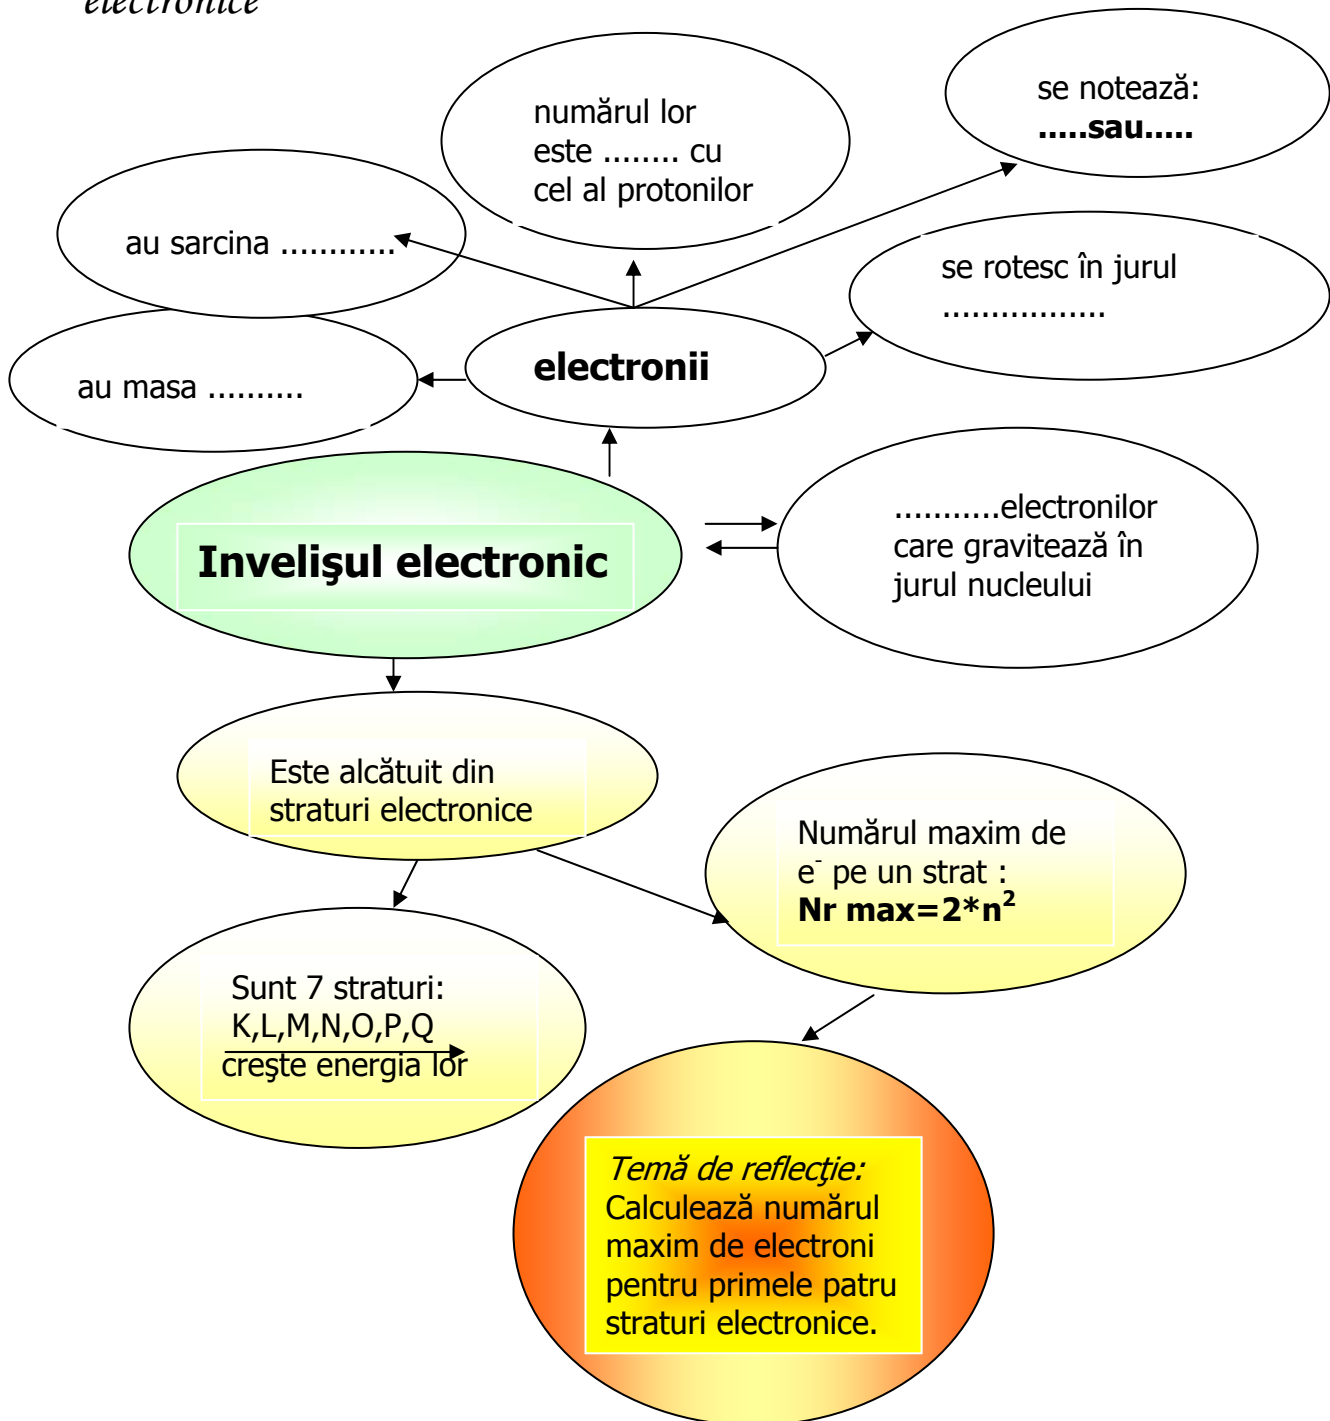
electronice

numărul lor este ........ cu cel al protonilor

se notează: .....sau.....

au sarcina ...........

se rotesc în jurul ................

au masa ..........

electronii

Invelişul electronic

...........electronilor care gravitează în jurul nucleului

Este alcătuit din straturi electronice

Numărul maxim de $e^-$ pe un strat : **Nr max=2*n$^2$**

Sunt 7 straturi: K,L,M,N,O,P,Q creşte energia lor

Temă de reflecţie: Calculează numărul maxim de electroni pentru primele patru straturi electronice.